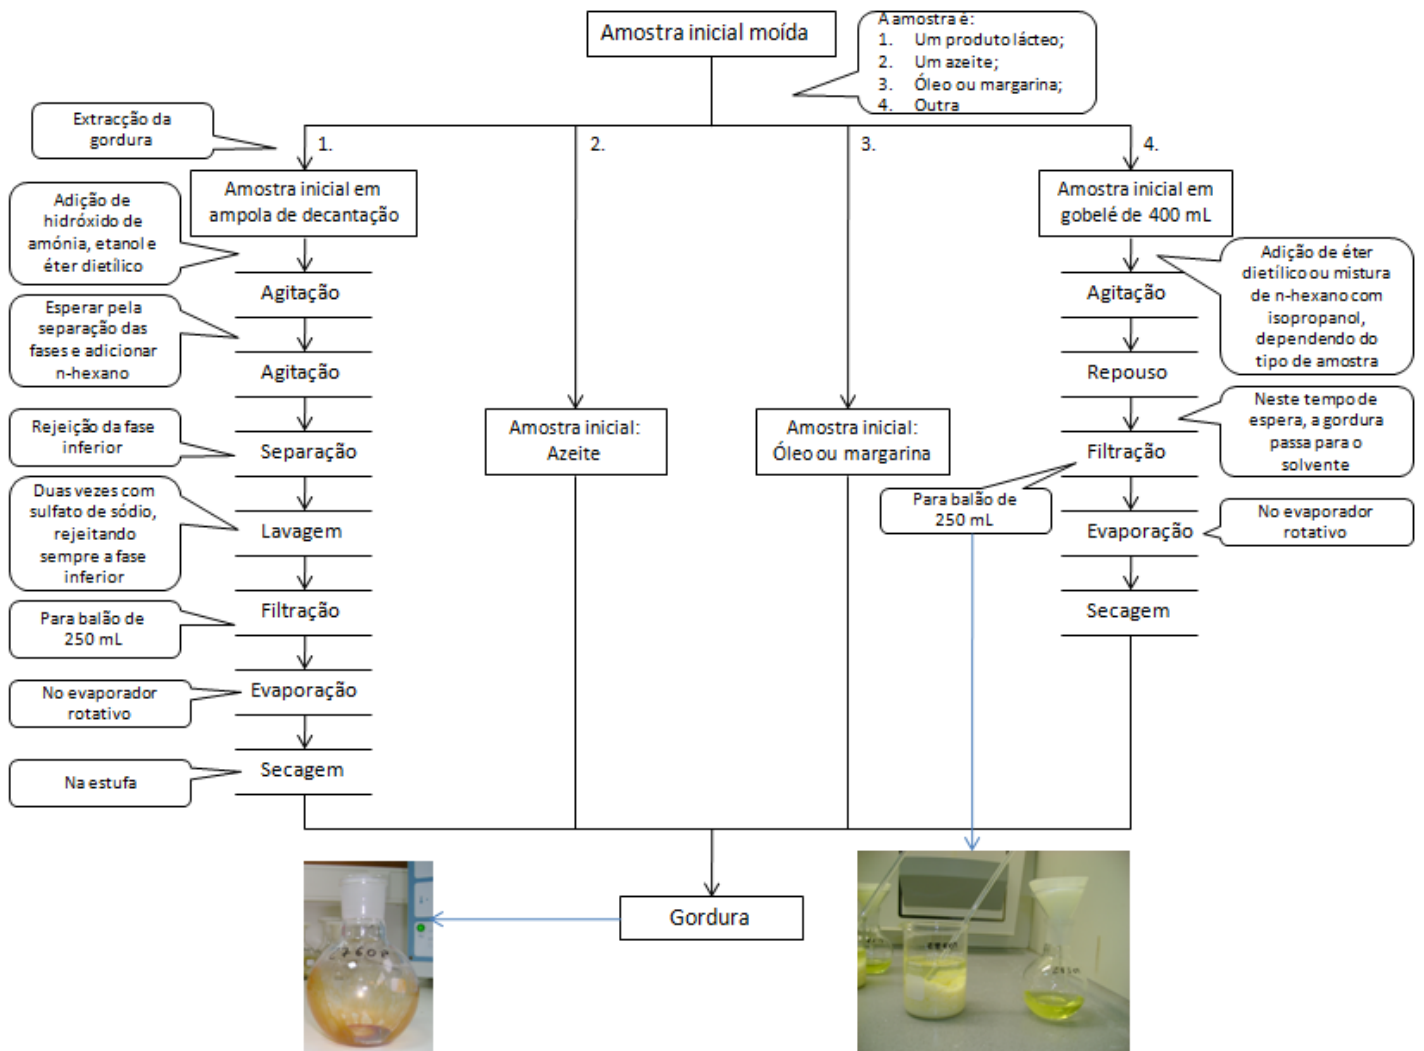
Amostra inicial moída

A amostra é:
1. Um produto lácteo;
2. Um azeite;
3. Óleo ou margarina;
4. Outra

Extracção da gordura

1.

2.

3.

4.

Amostra inicial em ampola de decantação

Adição de hidróxido de amónia, etanol e éter dietílico

Agitação

Esperar pela separação das fases e adicionar n-hexano

Agitação

Rejeição da fase inferior

Separação

Duas vezes com sulfato de sódio, rejeitando sempre a fase inferior

Lavagem

Para balão de 250 mL

Filtração

No evaporador rotativo

Evaporação

Na estufa

Secagem

Amostra inicial: Azeite

Amostra inicial: Óleo ou margarina

Amostra inicial em gobelé de 400 mL

Adição de éter dietílico ou mistura de n-hexano com isopropanol, dependendo do tipo de amostra

Agitação

Repouso

Neste tempo de espera, a gordura passa para o solvente

Filtração

Para balão de 250 mL

Evaporação

No evaporador rotativo

Secagem

Gordura